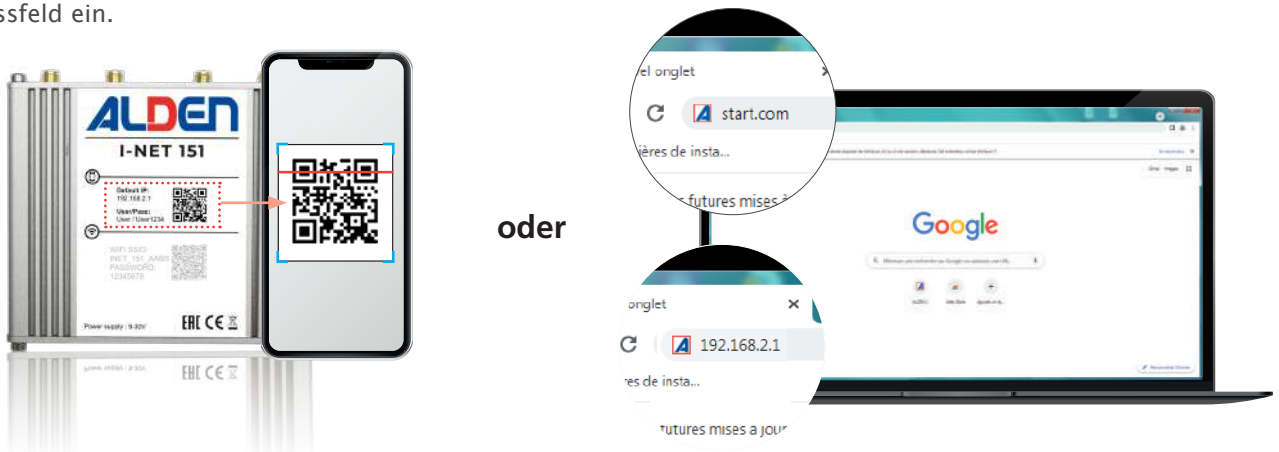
ssfeld ein.

ALDEN
I-NET 151
Default IP:
192.168.2.1
User/Pass:
User / User1234
WIFI SSID:
INET_151_AABB
PASSWORD:
12345678
Power supply : 9-30V

oder

el onglet
start.com
ières de insta...
futures mises à

onglet
192.168.2.1
res de insta...
futures mises à jour

Google